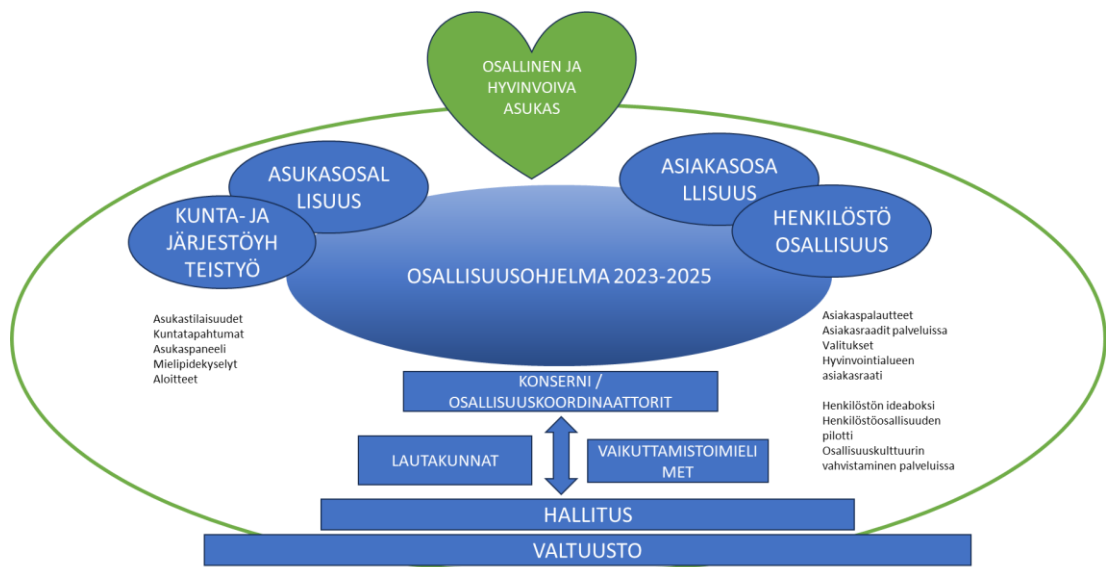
OSALLINEN JA HYVINVOIVA ASUKAS

ASUKASOSALLISUUS

KUNTA- JA JÄRJESTÖYHTEISTYÖ

ASIAKASOSALLISUUS

HENKILÖSTÖ OSALLISUUS

OSALLISUUSOHJELMA 2023-2025

Asukastilaisuudet
Kuntatapahtumat
Asukaspaneeli
Mielipidekyselyt
Aloitteet

Asiakaspalautteet
Asiakasraadit palveluissa
Valitukset
Hyvinvointialueen asiakasraati

Henkilöstön ideaboksi
Henkilöstöosallisuuden pilotti
Osallisuuskulttuurin vahvistaminen palveluissa

KONSERNI / OSALLISUUSKOORDINAATTORIT

LAUTAKUNNAT

VAIKUTTAMISTOIMIELIMET

HALLITUS

VALTUUSTO